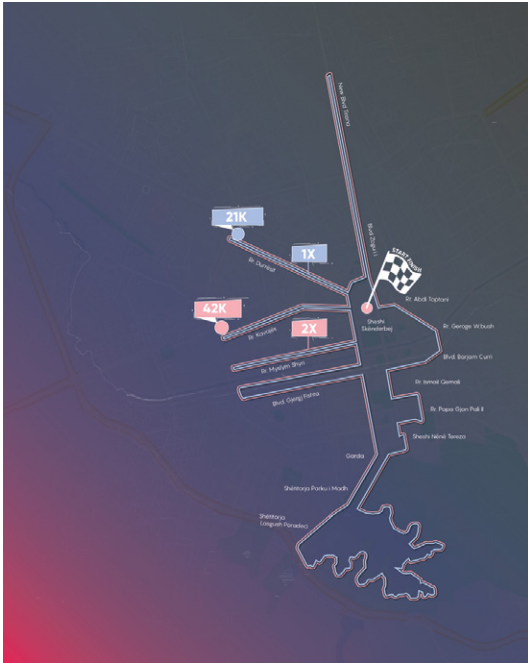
New Blvd Zogu I

Blvd. Zogu I

21K

1X

Rr. Durrësit

START FINISH

Rr. Abdi Toptani

Sheshi Skënderbej

42K

2X

Rr. Kavajës

Rr. George W.bush

Blvd. Bajram Curri

Rr. Myslym Shyri

Blvd. Gjergj Fishta

Rr. Ismail Qemali

Rr. Papa Gjon Pali II

Sheshi Nënë Tereza

Garda

Shëtitorja Parku i Madh

Shëtitorja Lasgush Poradeci